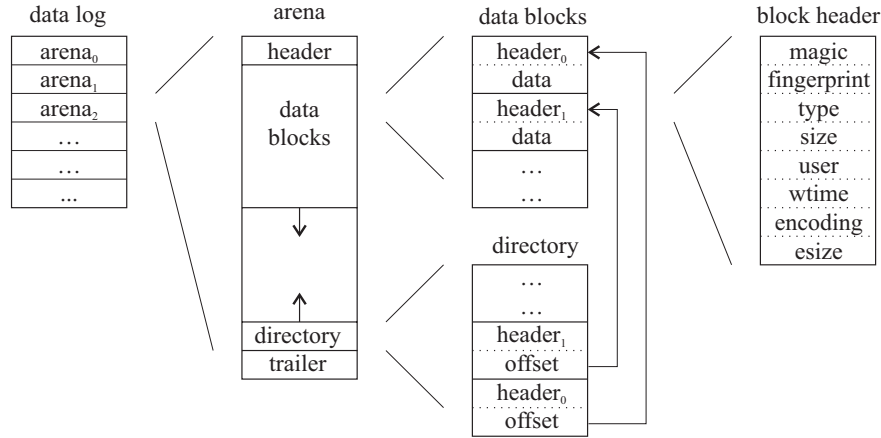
data log

| arena$_0$ |
|---|
| arena$_1$ |
| arena$_2$ |
| … |
| … |
| ... |

arena

| header |
|---|
| data blocks |
| |
| directory |
| trailer |

data blocks

| header$_0$ |
|---|
| data |
| header$_1$ |
| data |
| … |
| … |

directory

| … |
|---|
| … |
| header$_1$ |
| offset |
| header$_0$ |
| offset |

block header

| magic |
|---|
| fingerprint |
| type |
| size |
| user |
| wtime |
| encoding |
| esize |